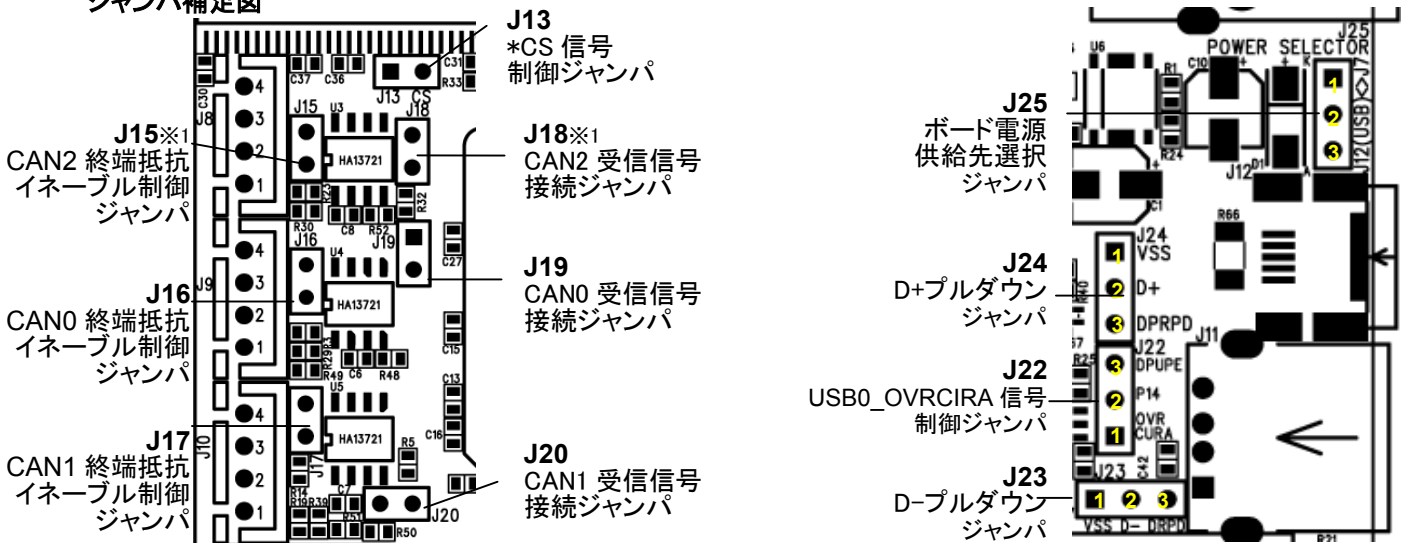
ジャンパ補足図

J13
*CS 信号
制御ジャンパ

J15※1
CAN2 終端抵抗
イネーブル制御
ジャンパ

J18※1
CAN2 受信信号
接続ジャンパ

J16
CAN0 終端抵抗
イネーブル制御
ジャンパ

J19
CAN0 受信信号
接続ジャンパ

J17
CAN1 終端抵抗
イネーブル制御
ジャンパ

J20
CAN1 受信信号
接続ジャンパ

J8 4 3 2 1 C37 C36 C31 R33 C30 J13 CS J15 U3 J18 HA13721 R23 R32 R30 C8 R52 J19 J9 4 3 2 1 J16 U4 HA13721 C27 R29 R31 R49 C6 R48 C15 C13 U5 J10 4 3 2 1 HA13721 R5 C16 J17 R14 R19 R39 C7 R51 R50 J20

J25
ボード電源
供給先選択
ジャンパ

J24
D+プルダウン
ジャンパ

J22
USB0_OVRCIRA 信号
制御ジャンパ

J23
D−プルダウン
ジャンパ

U6 POWER SELECTOR J25 R1 C10 1 2 3 J12(USB)◇J7 R24 J12 D1 C1 R66 J24 VSS 1 D+ 2 DPRPD 3 J22 J11 R25 3 DPUPE P14 2 OVR CURA 1 C42 J23 1 2 3 VSS D− DRPD R21